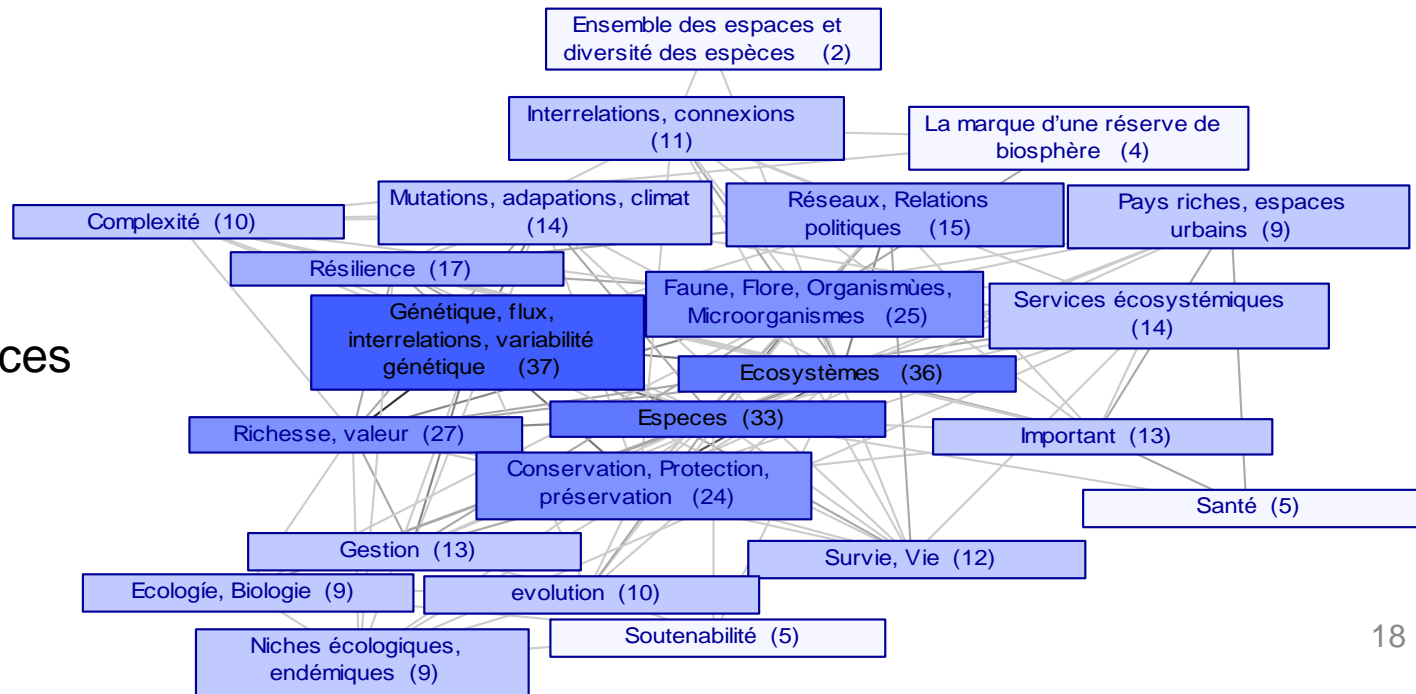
Ensemble des espaces et diversité des espèces (2)

Interrelations, connexions (11)

La marque d'une réserve de biosphère (4)

Complexité (10)

Mutations, adapations, climat (14)

Réseaux, Relations politiques (15)

Pays riches, espaces urbains (9)

Résilience (17)

Faune, Flore, Organismùes, Microorganismes (25)

Services écosystémiques (14)

ces

Génétique, flux, interrelations, variabilité génétique (37)

Ecosystèmes (36)

Especes (33)

Richesse, valeur (27)

Important (13)

Conservation, Protection, préservation (24)

Santé (5)

Gestion (13)

Survie, Vie (12)

Ecologíe, Biologie (9)

evolution (10)

Soutenabilité (5)

Niches écologiques, endémiques (9)

18